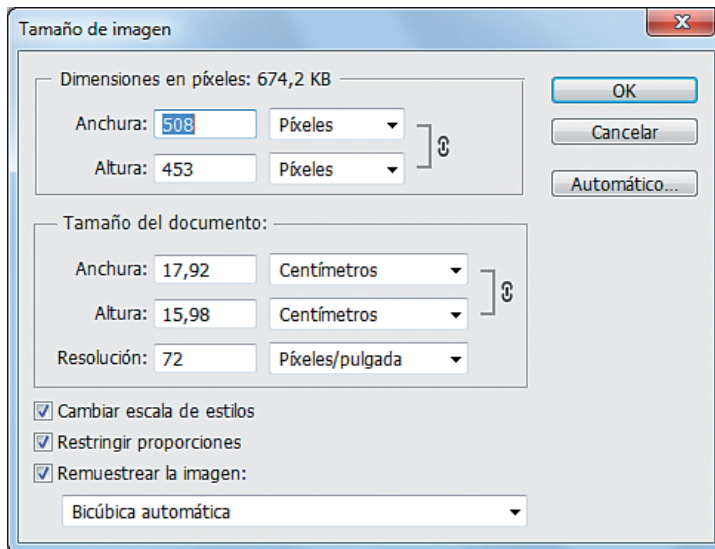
Tamaño de imagen

X

Dimensiones en píxeles: 674,2 KB

Anchura: 508 Píxeles

Altura: 453 Píxeles

OK

Cancelar

Automático...

Tamaño del documento:

Anchura: 17,92 Centímetros

Altura: 15,98 Centímetros

Resolución: 72 Píxeles/pulgada

Cambiar escala de estilos

Restringir proporciones

Remuestrear la imagen:

Bicúbica automática